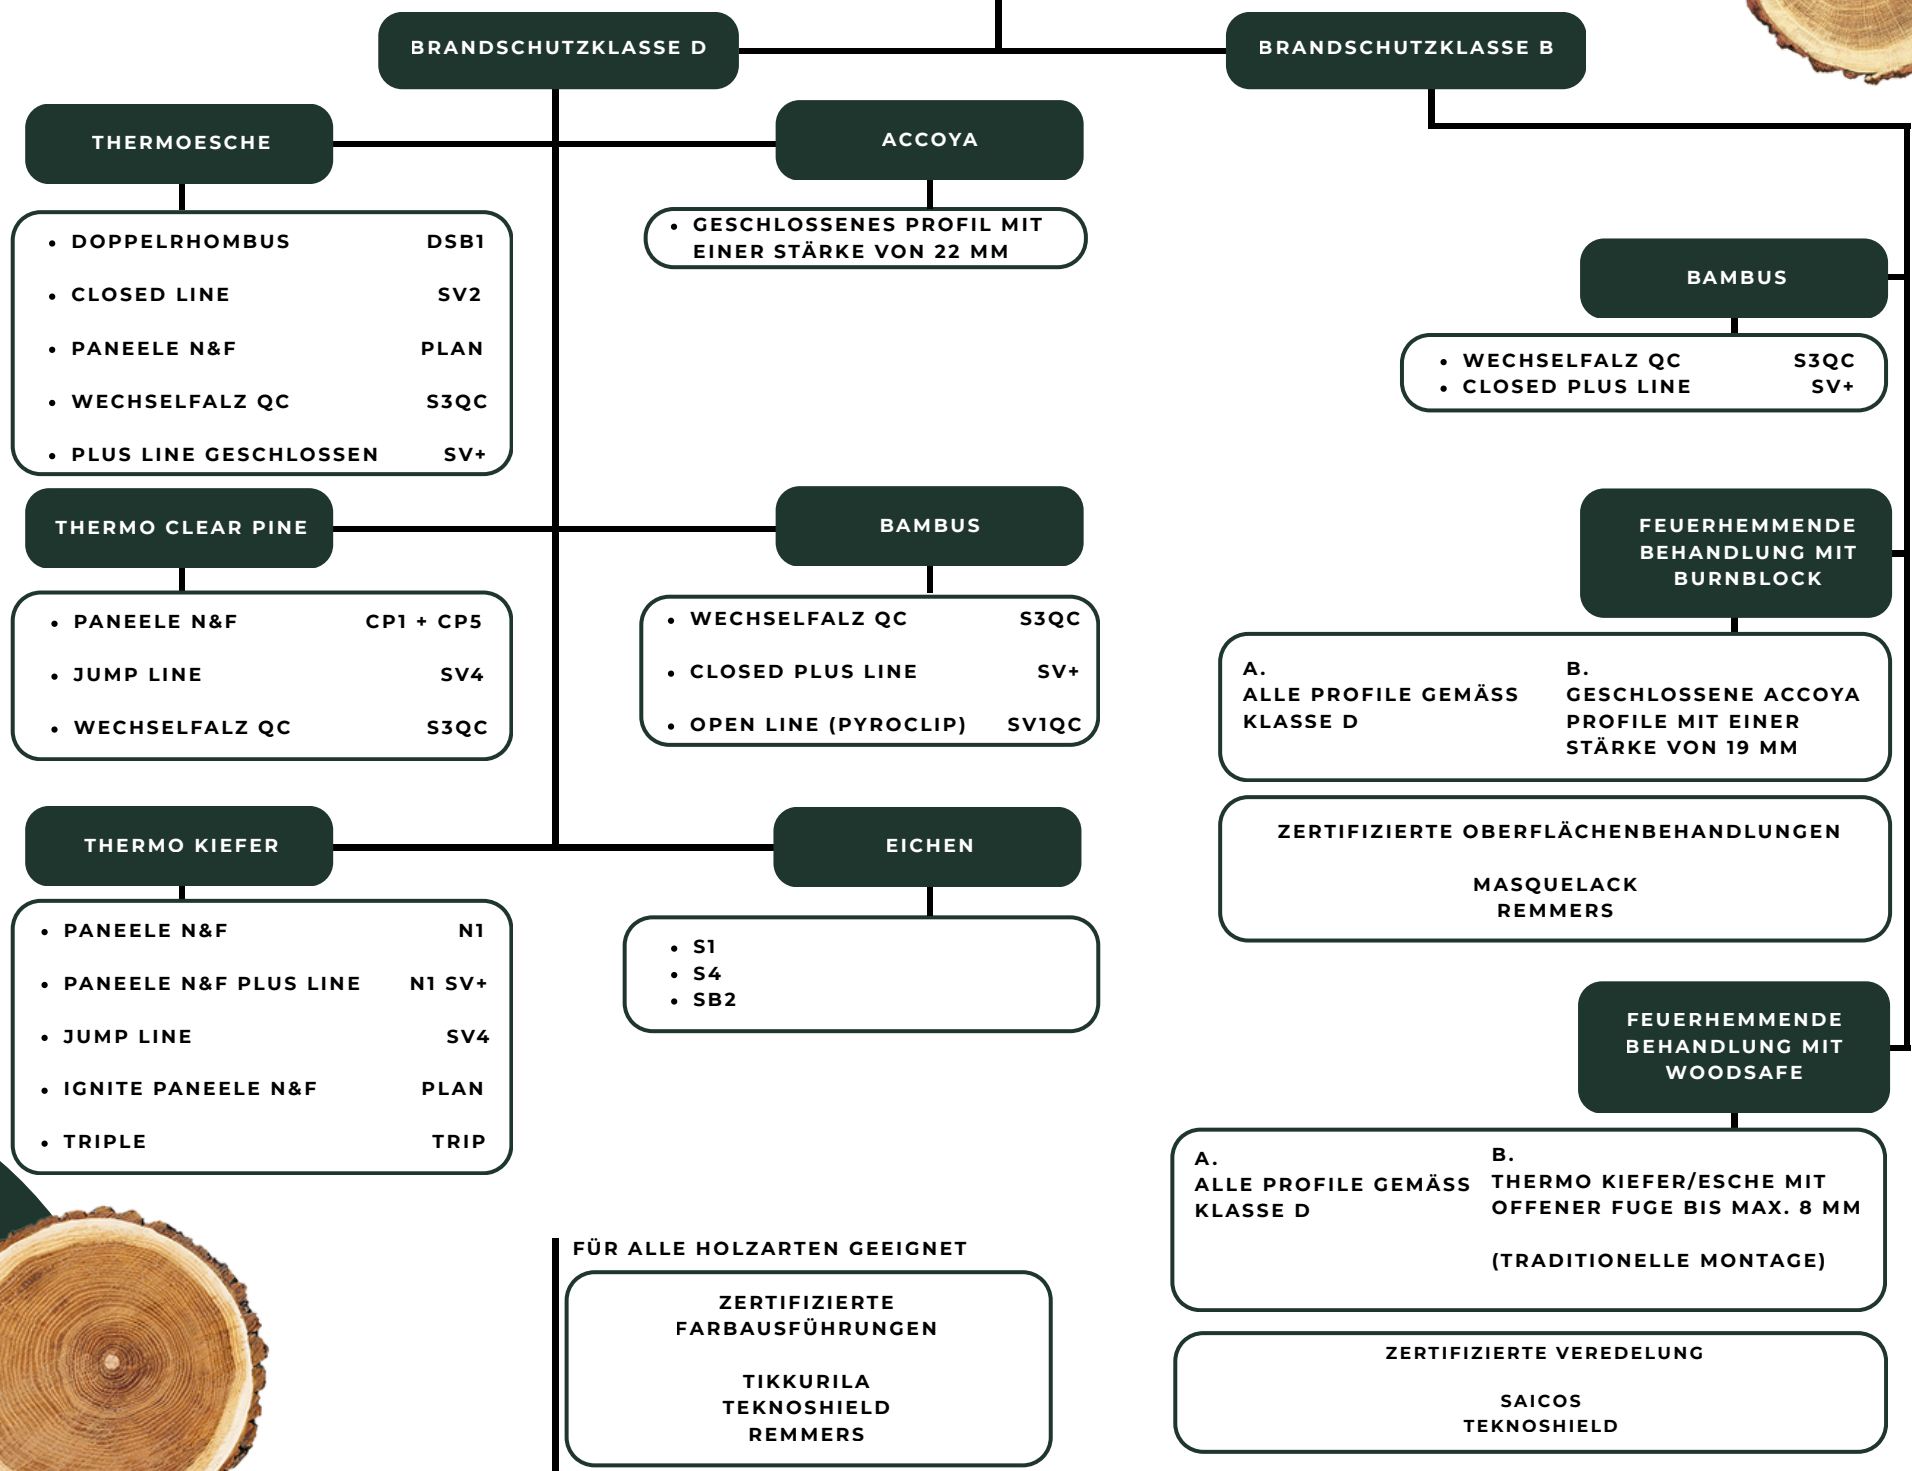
BRANDSCHUTZKLASSE D

BRANDSCHUTZKLASSE B

THERMOESCHE

ACCOYA

- GESCHLOSSENES PROFIL MIT EINER STÄRKE VON 22 MM

- DOPPELRHOMBUS DSB1
- CLOSED LINE SV2
- PANEELE N&F PLAN
- WECHSELFALZ QC S3QC
- PLUS LINE GESCHLOSSEN SV+

BAMBUS

- WECHSELFALZ QC S3QC
- CLOSED PLUS LINE SV+

THERMO CLEAR PINE

- PANEELE N&F CP1 + CP5
- JUMP LINE SV4
- WECHSELFALZ QC S3QC

BAMBUS

- WECHSELFALZ QC S3QC
- CLOSED PLUS LINE SV+
- OPEN LINE (PYROCLIP) SV1QC

FEUERHEMMENDE BEHANDLUNG MIT BURNBLOCK

A.
ALLE PROFILE GEMÄSS KLASSE D

B.
GESCHLOSSENE ACCOYA PROFILE MIT EINER STÄRKE VON 19 MM

ZERTIFIZIERTE OBERFLÄCHENBEHANDLUNGEN

MASQUELACK
REMMERS

THERMO KIEFER

- PANEELE N&F N1
- PANEELE N&F PLUS LINE N1 SV+
- JUMP LINE SV4
- IGNITE PANEELE N&F PLAN
- TRIPLE TRIP

EICHEN

- S1
- S4
- SB2

FEUERHEMMENDE BEHANDLUNG MIT WOODSAFE

A.
ALLE PROFILE GEMÄSS KLASSE D

B.
THERMO KIEFER/ESCHE MIT OFFENER FUGE BIS MAX. 8 MM

(TRADITIONELLE MONTAGE)

FÜR ALLE HOLZARTEN GEEIGNET

ZERTIFIZIERTE FARBAUSFÜHRUNGEN

TIKKURILA
TEKNOSHIELD
REMMERS

ZERTIFIZIERTE VEREDELUNG

SAICOS
TEKNOSHIELD